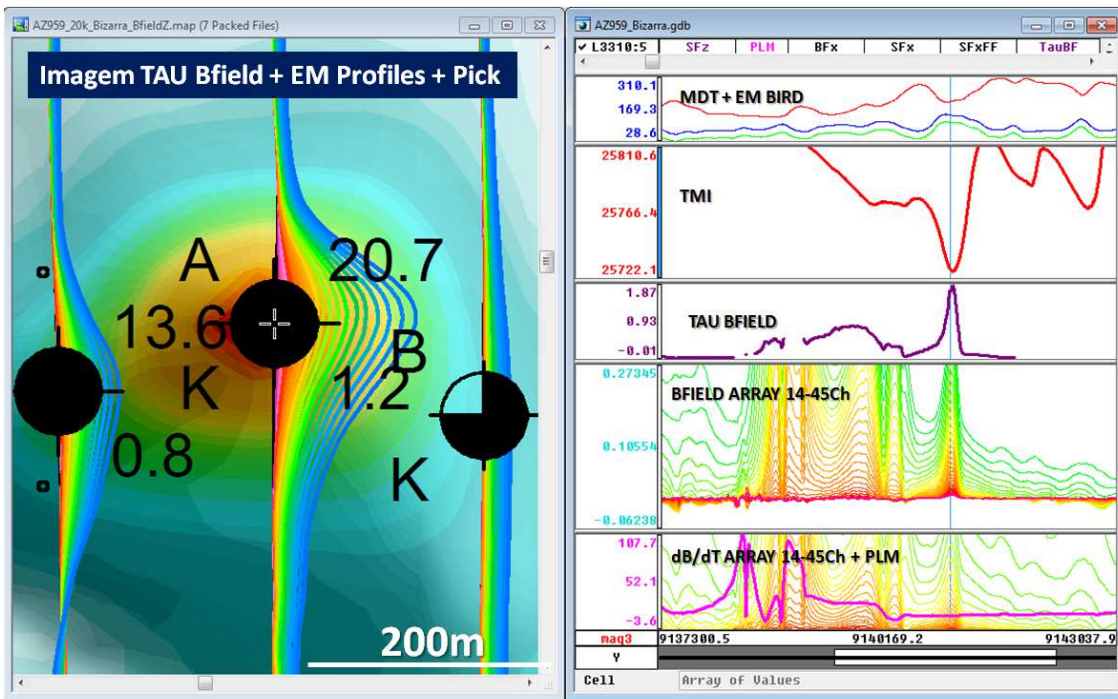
AZ959_20k_Bizarra_BfieldZ.map (7 Packed Files)

Imagem TAU Bfield + EM Profiles + Pick

A
20.7
13.6
B
K
1.2
0.8
K

200m

AZ959_Bizarra.gdb

L3310:5 | SFz | PLM | BFx | SFx | SFxFF | TauBF

310.1
169.3
28.6
MDT + EM BIRD

25810.6
25766.4
25722.1
TMI

1.87
0.93
-0.01
TAU BFIELD

0.27345
0.10554
-0.06238
BFIELD ARRAY 14-45Ch

107.7
52.1
-3.6
dB/dT ARRAY 14-45Ch + PLM

mag3 | 9137300.5 | 9140169.2 | 9143037.9
Y

Cell | Array of Values